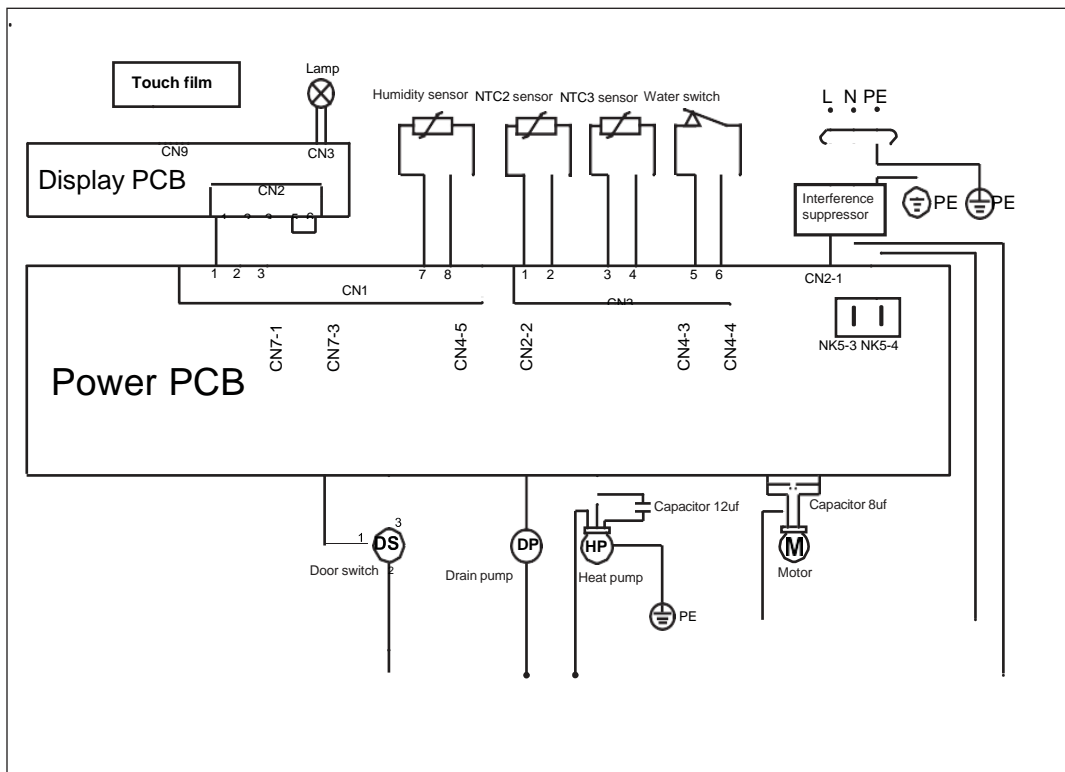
Touch film

Lamp

CN9

CN3

Display PCB

CN2

1 2 3 5 6

Humidity sensor

NTC2 sensor

NTC3 sensor

Water switch

L N PE

Interference suppressor

PE PE

1 2 3

7 8

CN1

1 2

3 4

5 6

CN2

CN2-1

NK5-3 NK5-4

CN7-1

CN7-3

CN4-5

CN2-2

CN4-3

CN4-4

Power PCB

Capacitor 12uf

Capacitor 8uf

1

3

DS

2

Door switch

DP

Drain pump

HP

Heat pump

PE

M

Motor